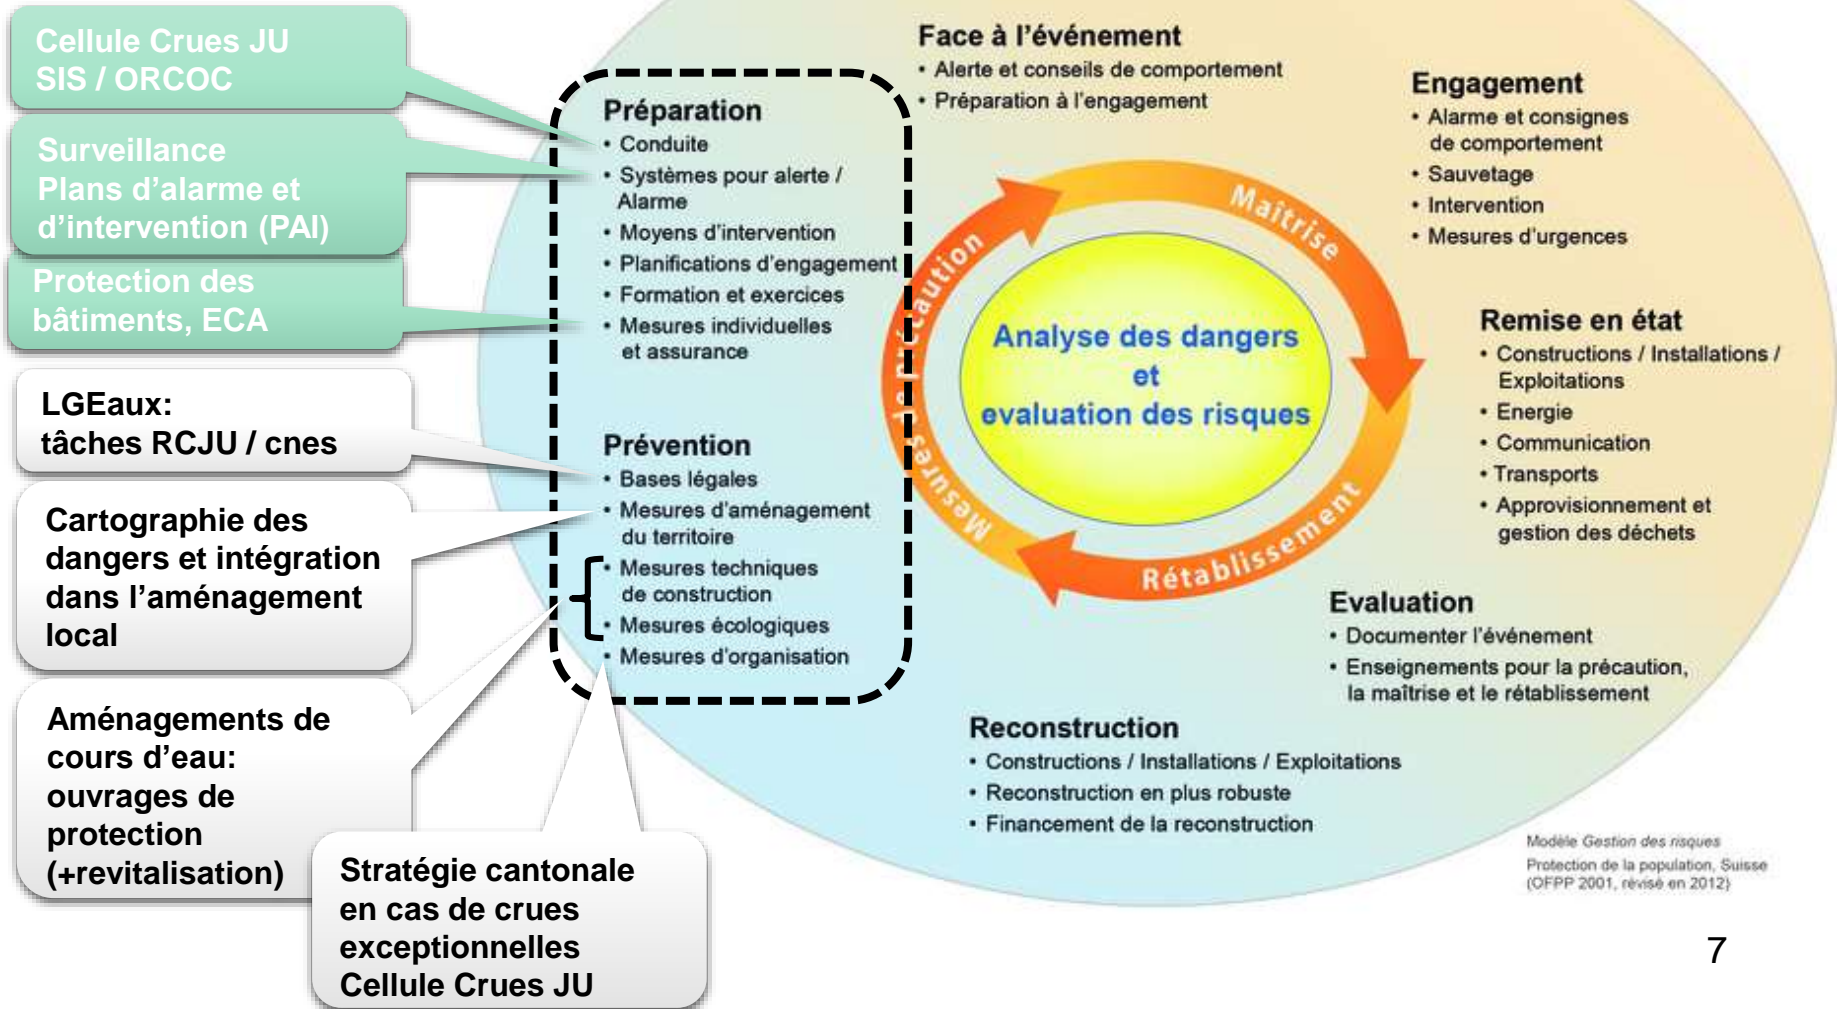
Cellule Crues JU
SIS / ORCOC

Surveillance
Plans d'alarme et d'intervention (PAI)

Protection des bâtiments, ECA

LGEaux:
tâches RCJU / cnes

Cartographie des dangers et intégration dans l'aménagement local

Aménagements de cours d'eau: ouvrages de protection (+revitalisation)

Stratégie cantonale en cas de crues exceptionnelles
Cellule Crues JU

Préparation
• Conduite
• Systèmes pour alerte / Alarme
• Moyens d'intervention
• Planifications d'engagement
• Formation et exercices
• Mesures individuelles et assurance

Prévention
• Bases légales
• Mesures d'aménagement du territoire
• Mesures techniques de construction
• Mesures écologiques
• Mesures d'organisation

Face à l'événement
• Alerte et conseils de comportement
• Préparation à l'engagement

Engagement
• Alarme et consignes de comportement
• Sauvetage
• Intervention
• Mesures d'urgences

Maîtrise

Mesures de précaution

Analyse des dangers et evaluation des risques

Rétablissement

Remise en état
• Constructions / Installations / Exploitations
• Energie
• Communication
• Transports
• Approvisionnement et gestion des déchets

Evaluation
• Documenter l'événement
• Enseignements pour la précaution, la maîtrise et le rétablissement

Reconstruction
• Constructions / Installations / Exploitations
• Reconstruction en plus robuste
• Financement de la reconstruction

Modèle Gestion des risques
Protection de la population, Suisse
(OFPP 2001, révisé en 2012)

7